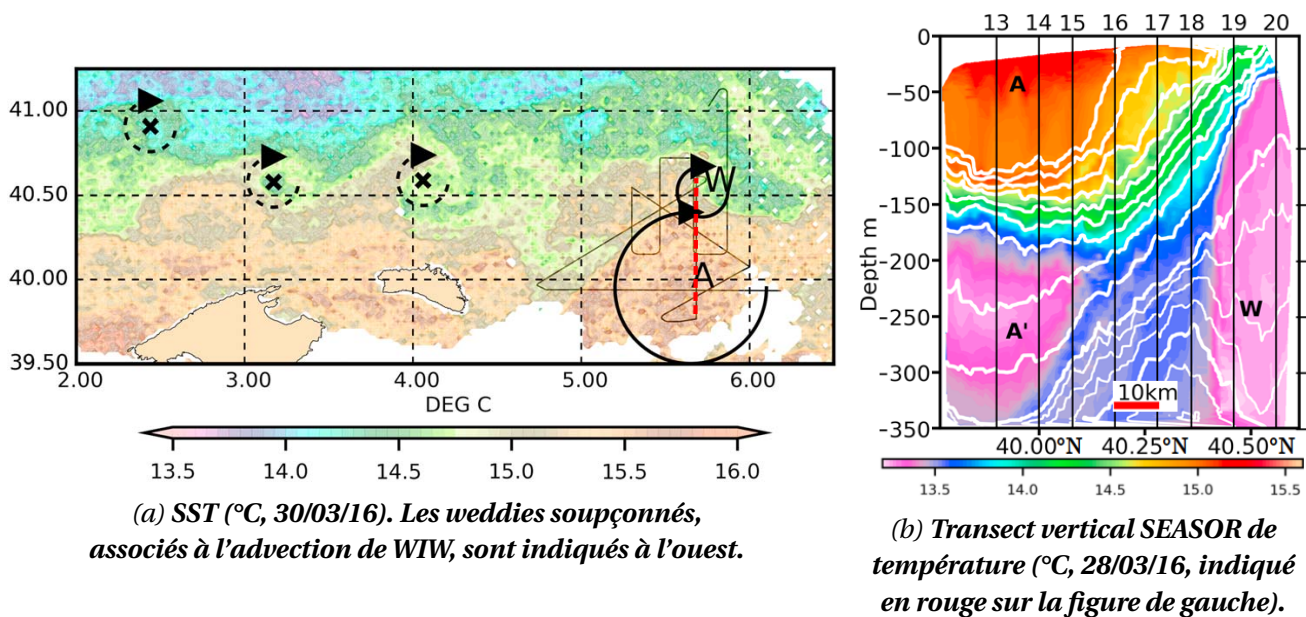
41.00
40.50
40.00
39.50
2.00
3.00
4.00
5.00
6.00
DEG C
W
A
13.5
14.0
14.5
15.0
15.5
16.0

(a) SST (°C, 30/03/16). Les weddies soupçonnés, associés à l'advection de WIW, sont indiqués à l'ouest.

13 14 15 16 17 18 19 20
0
-50
-100
-150
-200
-250
-300
-350
Depth m
A
A'
W
10km
40.00°N
40.25°N
40.50°N
13.5
14.0
14.5
15.0
15.5

(b) Transect vertical SEASOR de température (°C, 28/03/16, indiqué en rouge sur la figure de gauche).